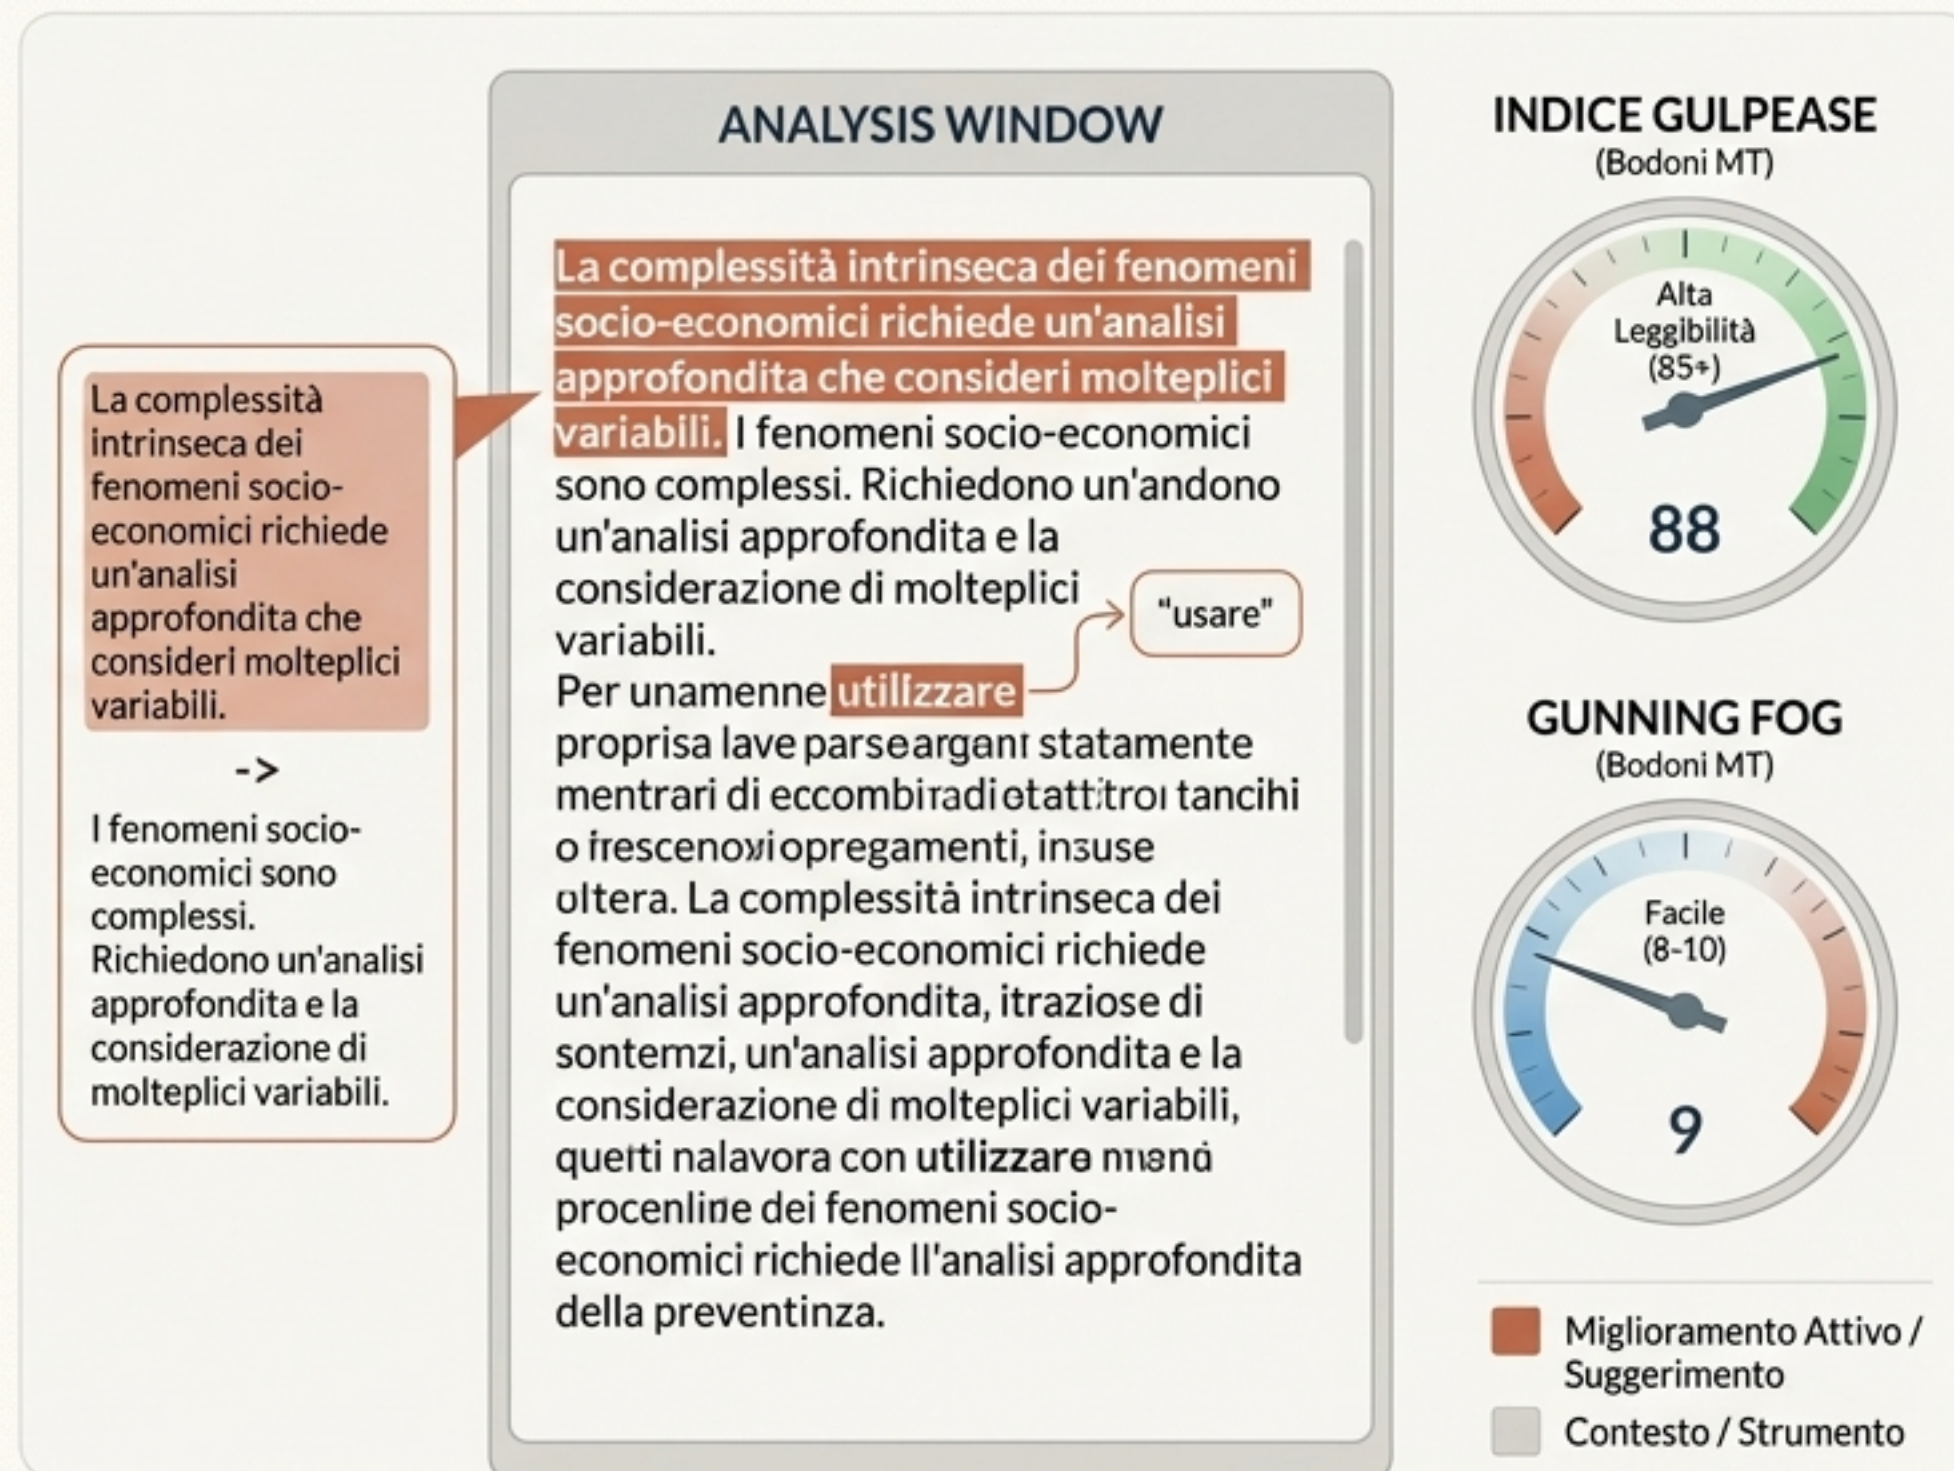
La complessità intrinseca dei fenomeni socio-economici richiede un'analisi approfondita che consideri molteplici variabili.

->

I fenomeni socio-economici sono complessi. Richiedono un'analisi approfondita e la considerazione di molteplici variabili.

ANALYSIS WINDOW

La complessità intrinseca dei fenomeni socio-economici richiede un'analisi approfondita che consideri molteplici variabili. I fenomeni socio-economici sono complessi. Richiedono un'andono un'analisi approfondita e la considerazione di molteplici variabili.
Per unamenne utilizzare proprisa lave parseargani statamente mentrari di eccombiradi otattitroi tancihi o frescenoxi opregamenti, insuse oltera. La complessità intrinseca dei fenomeni socio-economici richiede un'analisi approfondita, itraziose di sontemzi, un'analisi approfondita e la considerazione di molteplici variabili, queiti nalavora con utilizzare mianó procenline dei fenomeni socio-economici richiede Il'analisi approfondita della preventinza.

"usare"

INDICE GULPEASE
(Bodoni MT)

Alta Leggibilità (85+)

88

GUNNING FOG
(Bodoni MT)

Facile (8-10)

9

Miglioramento Attivo / Suggerimento

Contesto / Strumento